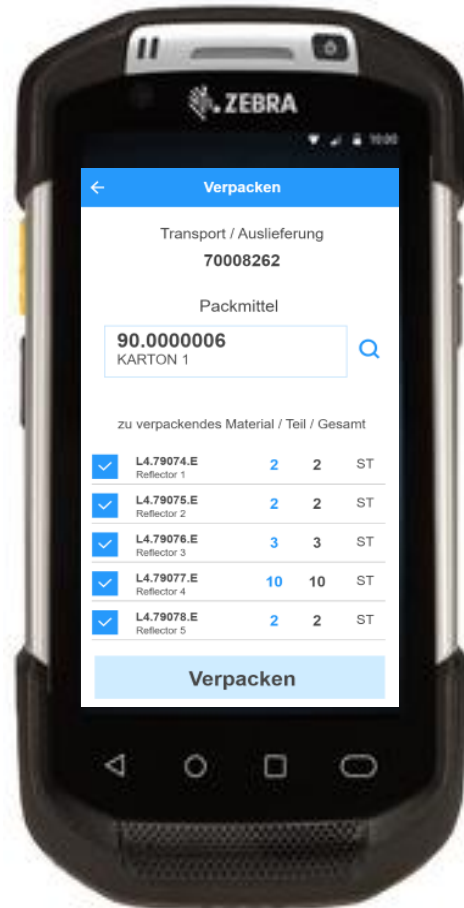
ZEBRA

10:00

Verpacken

Transport / Auslieferung
70008262

Packmittel
90.0000006
KARTON 1

zu verpackendes Material / Teil / Gesamt

| | | | |
|---|---|---|---|
| L4.79074.E Reflector 1 | 2 | 2 | ST |
| L4.79075.E Reflector 2 | 2 | 2 | ST |
| L4.79076.E Reflector 3 | 3 | 3 | ST |
| L4.79077.E Reflector 4 | 10 | 10 | ST |
| L4.79078.E Reflector 5 | 2 | 2 | ST |

Verpacken